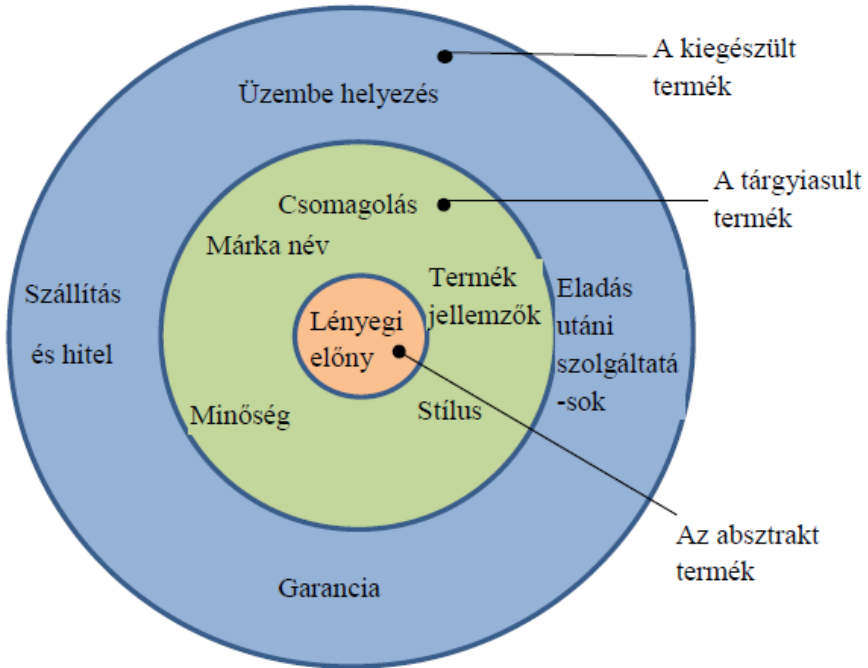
A kiegészült termék

Üzembe helyezés

A tárgyiasult termék

Csomagolás

Márka név

Termék jellemzők

Szállítás

és hitel

Lényegi előny

Eladás utáni szolgáltatá-sok

Minőség

Stílus

Az absztrakt termék

Garancia